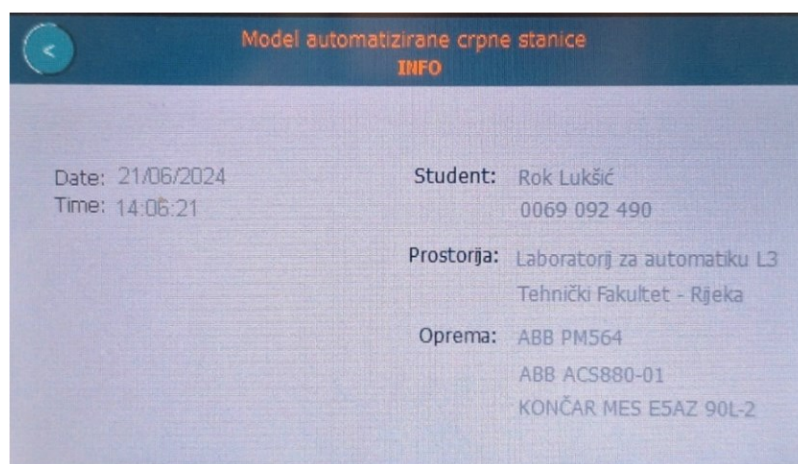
<

Model automatizirane crpne stanice
INFO

Date: 21/06/2024
Time: 14:06:21

Student: Rok Lukšić
0069 092 490

Prostorija: Laboratorij za automatiku L3
Tehnički Fakultet - Rijeka

Oprema: ABB PM564
ABB ACS880-01
KONČAR MES E5AZ 90L-2